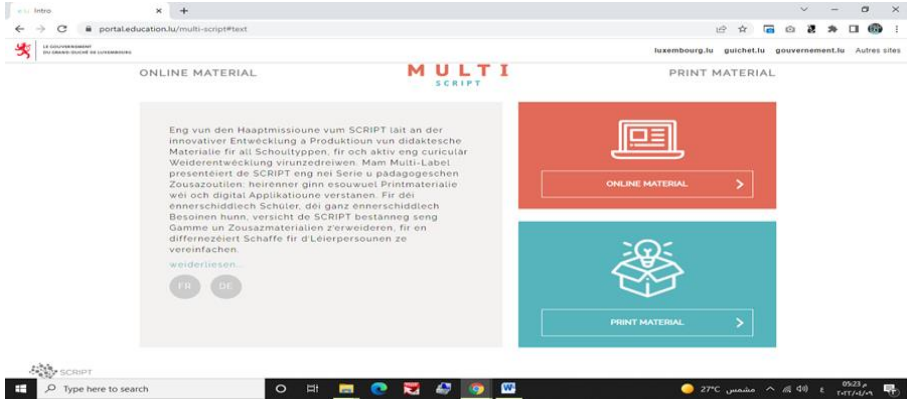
Intro

portal.education.lu/multi-script#text

LE GOUVERNEMENT DU GRAND-DUCHÉ DE LUXEMBOURG

luxembourg.lu guichet.lu gouvernement.lu Autres sites

ONLINE MATERIAL

MULTI SCRIPT

PRINT MATERIAL

Eng vun den Haaptmissioune vum SCRIPT läit an der innovativer Entwécklung a Produktioun vun didaktesche Materialie fir all Schoultypen, fir och aktiv eng curicular Weiderentwécklung virunzedreiwen. Mam Multi-Label presentéiert de SCRIPT eng nei Serie u pädagogeschen Zousazoutilen; heirënner ginn esouwuel Printmaterialie wéi och digital Applikatioune verstanen. Fir déi ënnerschiddlech Schüler, déi ganz ënnerschiddlech Besoinen hunn, versicht de SCRIPT bestänneg seng Gamme un Zousazmaterialien z'erweideren, fir en differenzéiert Schaffe fir d'Léierpersounen ze vereinfachen.

weiderliesen...

FR DE

ONLINE MATERIAL

PRINT MATERIAL

SCRIPT

Type here to search

27°C مشمس

05:23 م
٢٠٢٢/٠٤/٠٩